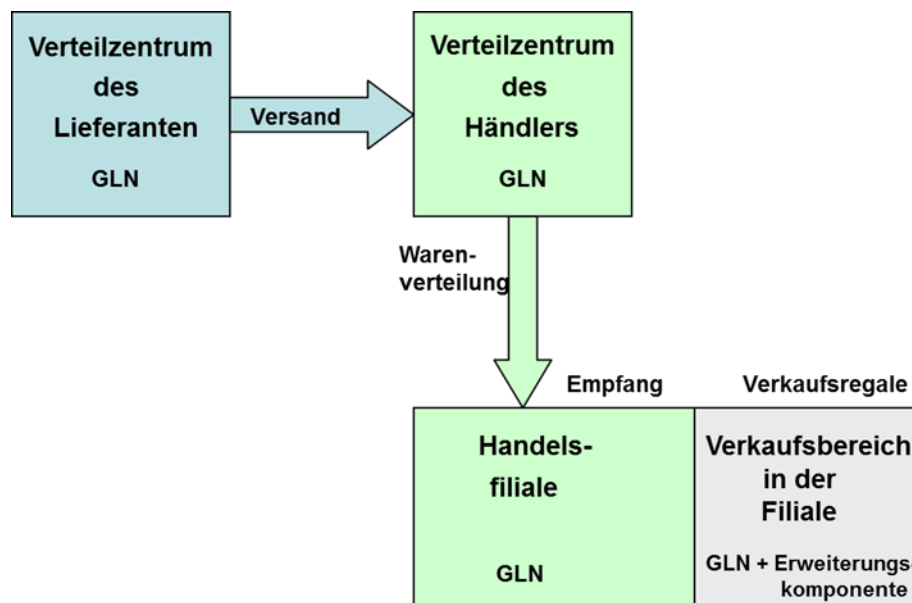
Verteilzentrum des Lieferanten

GLN

Versand

Verteilzentrum des Händlers

GLN

Warenverteilung

Empfang

Verkaufsregale

Handelsfiliale

GLN

Verkaufsbereich in der Filiale

GLN + Erweiterungskomponente